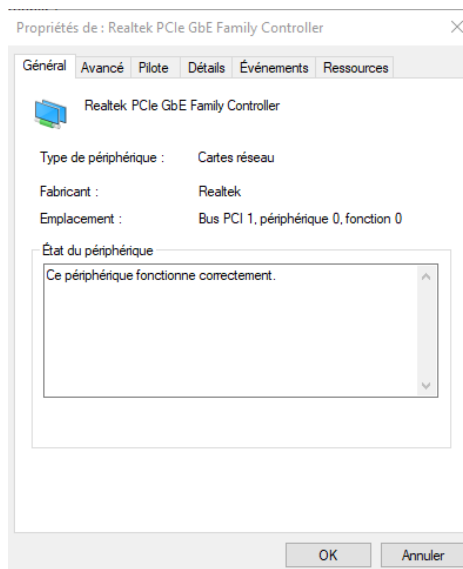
Propriétés de : Realtek PCIe GbE Family Controller

Général | Avancé | Pilote | Détails | Événements | Ressources

Realtek PCIe GbE Family Controller

Type de périphérique : Cartes réseau

Fabricant : Realtek

Emplacement : Bus PCI 1, périphérique 0, fonction 0

État du périphérique

Ce périphérique fonctionne correctement.

OK | Annuler